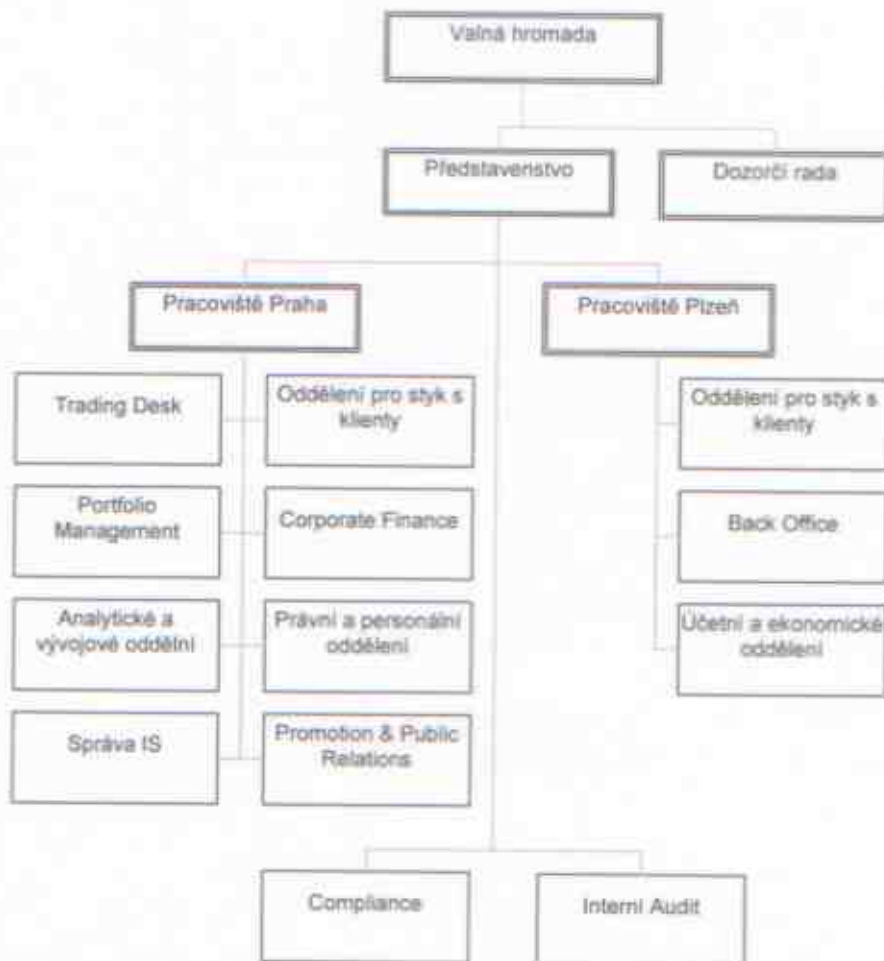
Valná hromada

Představenstvo

Dozorčí rada

Pracoviště Praha

Pracoviště Plzeň

Trading Desk

Oddělení pro styk s klienty

Oddělení pro styk s klienty

Portfolio Management

Corporate Finance

Back Office

Analytické a vývojové oddělní

Právní a personální oddělení

Účetní a ekonomické oddělení

Správa IS

Promotion & Public Relations

Compliance

Interní Audit